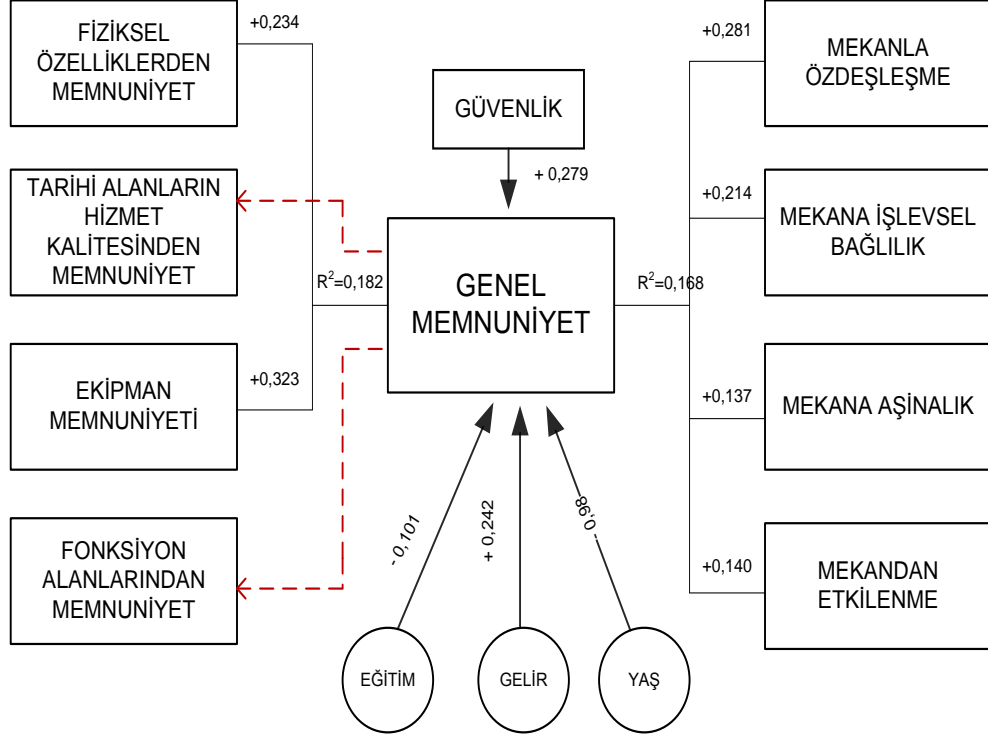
FİZİKSEL ÖZELLİKLERDEN MEMNUNİYET

+0,234

TARİHİ ALANLARIN HİZMET KALİTESİNDEN MEMNUNİYET

$R^2$=0,182

EKİPMAN MEMNUNİYETİ

+0,323

FONKSİYON ALANLARINDAN MEMNUNİYET

GÜVENLİK

+ 0,279

GENEL MEMNUNİYET

- 0,101

+ 0,242

- 0,098

EĞİTİM

GELİR

YAŞ

+0,281

MEKANLA ÖZDEŞLEŞME

+0,214

MEKANA İŞLEVSEL BAĞLILIK

$R^2$=0,168

+0,137

MEKANA AŞİNALIK

+0,140

MEKANDAN ETKİLENME